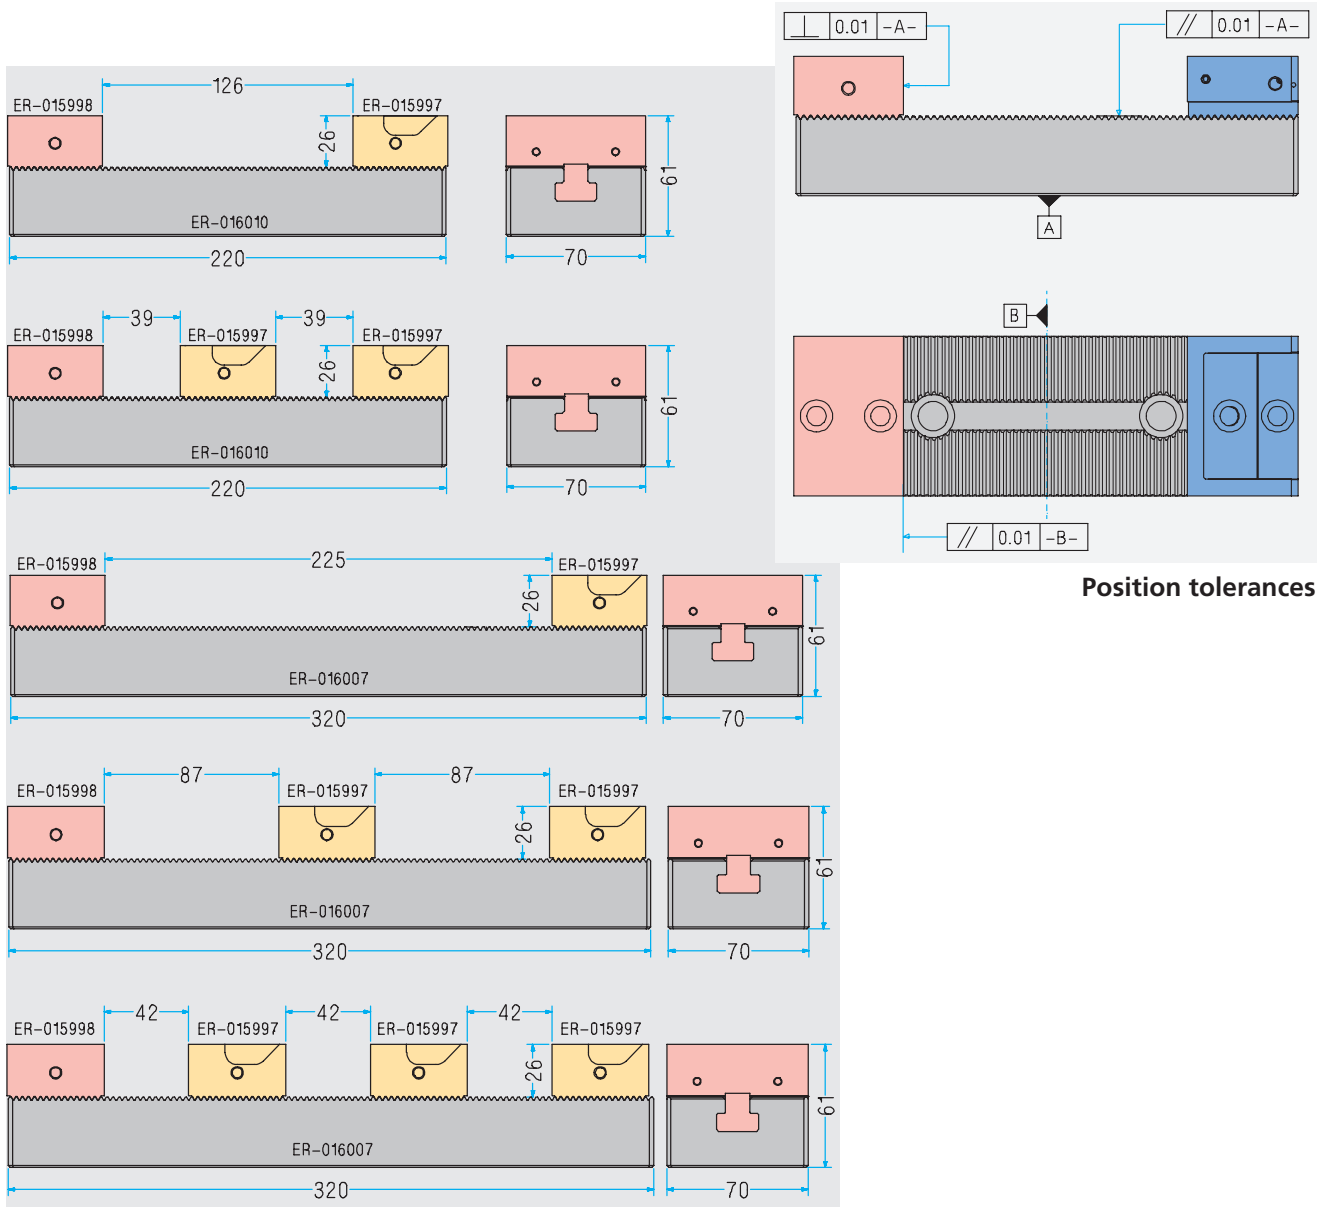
| ⊥ | 0.01 | –A– |

| // | 0.01 | –A– |

A

B

| // | 0.01 | –B– |

Position tolerances

126
ER–015998
ER–015997
26
ER–016010
220
61
70

39
39
ER–015998
ER–015997
ER–015997
26
ER–016010
220
61
70

225
ER–015998
ER–015997
26
ER–016007
320
61
70

87
87
ER–015998
ER–015997
ER–015997
26
ER–016007
320
61
70

42
42
42
ER–015998
ER–015997
ER–015997
ER–015997
26
ER–016007
320
61
70